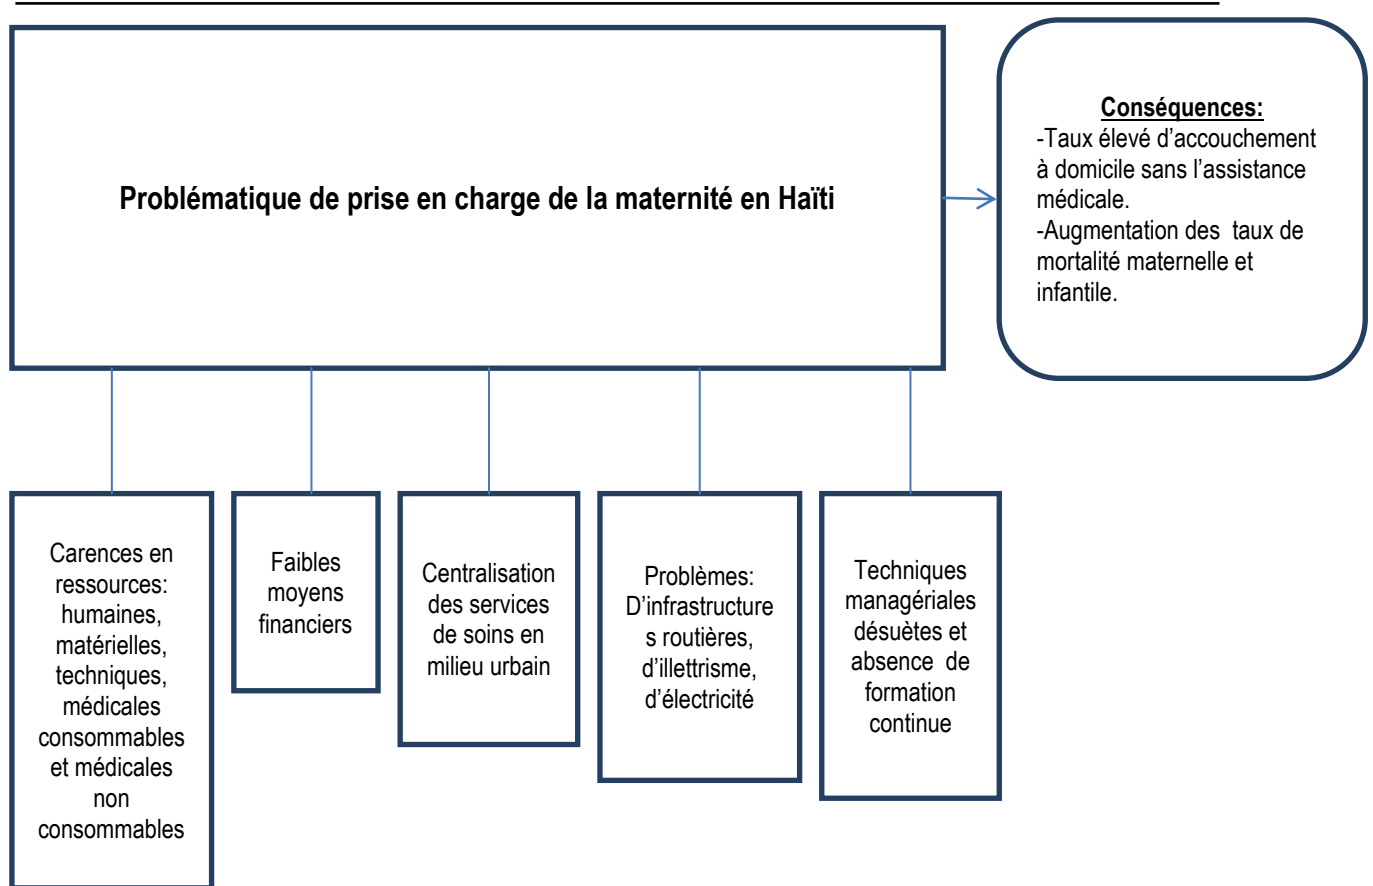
Problématique de prise en charge de la maternité en Haïti

Conséquences:
-Taux élevé d'accouchement à domicile sans l'assistance médicale.
-Augmentation des taux de mortalité maternelle et infantile.

Carences en ressources: humaines, matérielles, techniques, médicales consommables et médicales non consommables

Faibles moyens financiers

Centralisation des services de soins en milieu urbain

Problèmes: D'infrastructure s routières, d'illettrisme, d'électricité

Techniques managériales désuètes et absence de formation continue